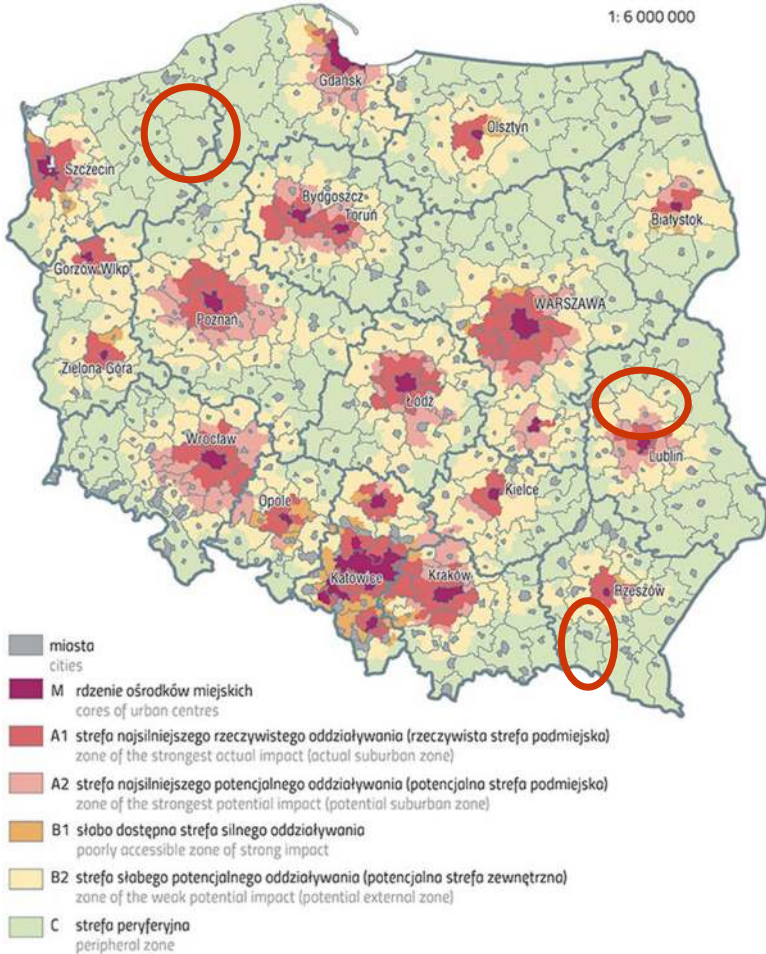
1: 6 000 000

Gdańsk
Olsztyn
Szczecin
Bydgoszcz
Toruń
Białystok
Gorzów Wlkp.
Poznań
WARSZAWA
Zielona Góra
Łódź
Lublin
Wrocław
Opole
Kielce
Katowice
Kraków
Rzeszów

miasta
cities
M rdzenie ośrodków miejskich
cores of urban centres
A1 strefa najsilniejszego rzeczywistego oddziaływania (rzeczywista strefa podmiejska)
zone of the strongest actual impact (actual suburban zone)
A2 strefa najsilniejszego potencjalnego oddziaływania (potencjalna strefa podmiejska)
zone of the strongest potential impact (potential suburban zone)
B1 słabo dostępna strefa silnego oddziaływania
poorly accessible zone of strong impact
B2 strefa słabego potencjalnego oddziaływania (potencjalna strefa zewnętrzna)
zone of the weak potential impact (potential external zone)
C strefa peryferyjna
peripheral zone